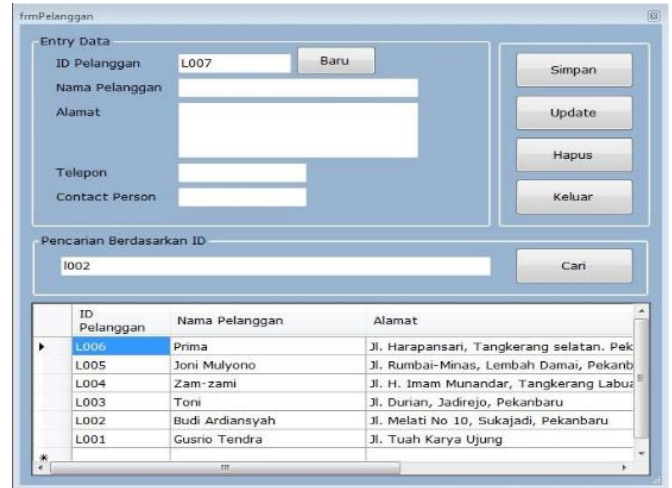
frmPelanggan

Entry Data

ID Pelanggan L007 Baru

Nama Pelanggan

Alamat

Telepon

Contact Person

Simpan

Update

Hapus

Keluar

Pencarian Berdasarkan ID

l002

Cari

| | ID Pelanggan | Nama Pelanggan | Alamat |
|---|---|---|---|
| ▸ | L006 | Prima | Jl. Harapansari, Tangkerang selatan. Pek |
| | L005 | Joni Mulyono | Jl. Rumbai-Minas, Lembah Damai, Pekanb |
| | L004 | Zam-zami | Jl. H. Imam Munandar, Tangkerang Labua |
| | L003 | Toni | Jl. Durian, Jadirejo, Pekanbaru |
| | L002 | Budi Ardiansyah | Jl. Melati No 10, Sukajadi, Pekanbaru |
| | L001 | Gusrio Tendra | Jl. Tuah Karya Ujung |
| * | | | |